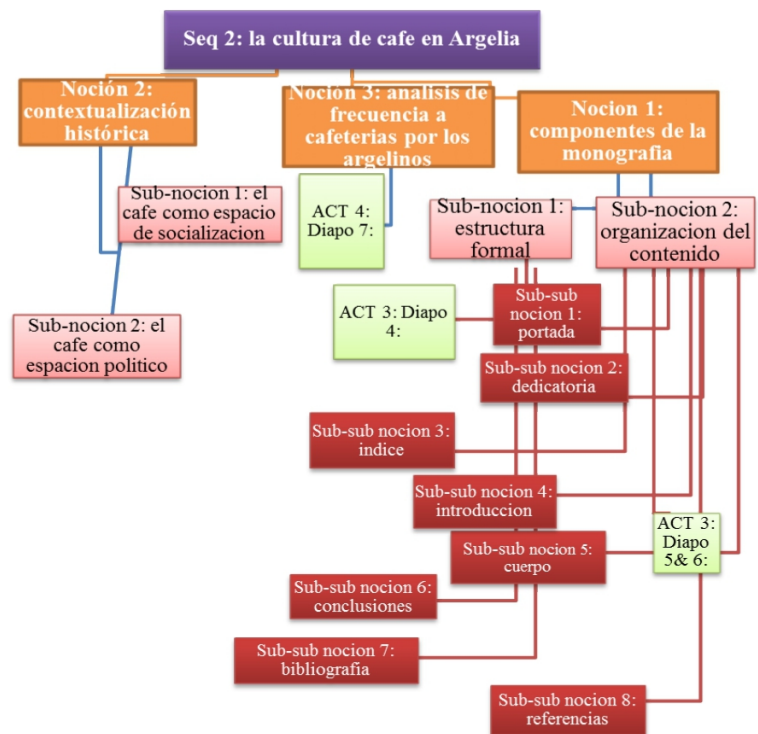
Seq 2: la cultura de cafe en Argelia

Noción 2: contextualización histórica

Nocion 3: analisis de frecuencia a cafeterias por los argelinos

Nocion 1: componentes de la monografia

Sub-nocion 1: el cafe como espacio de socializacion

ACT 4: Diapo 7:

Sub-nocion 1: estructura formal

Sub-nocion 2: organizacion del contenido

Sub-nocion 2: el cafe como espacion politico

ACT 3: Diapo 4:

Sub-sub nocion 1: portada

Sub-sub nocion 2: dedicatoria

Sub-sub nocion 3: indice

Sub-sub nocion 4: introduccion

ACT 3: Diapo 5& 6:

Sub-sub nocion 5: cuerpo

Sub-sub nocion 6: conclusiones

Sub-sub nocion 7: bibliografía

Sub-sub nocion 8: referencias